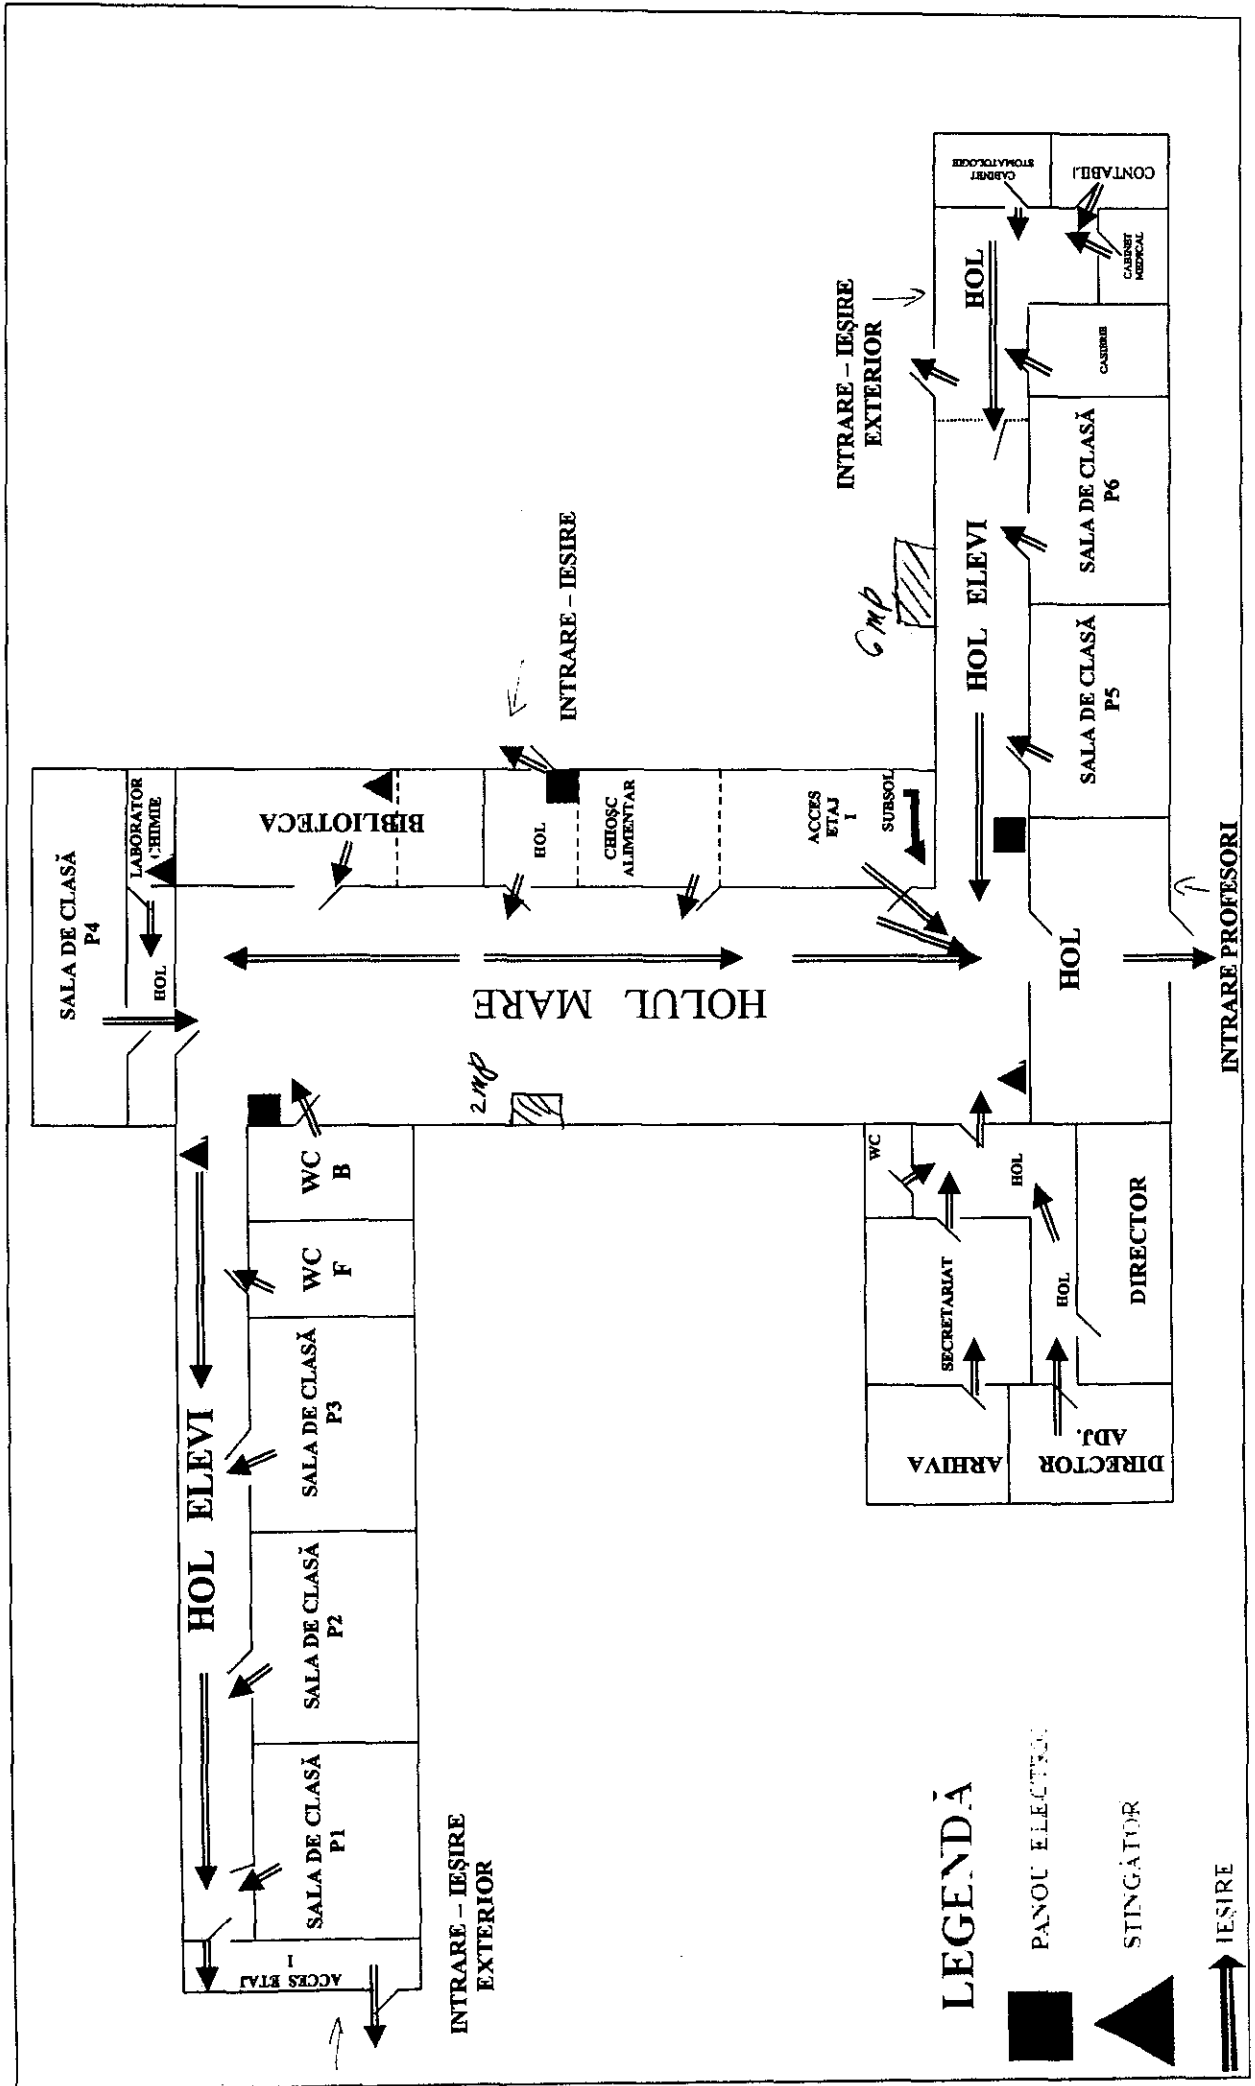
CABINET STOMATOLOGIE

CONTABIL

CABINET MEDICAL

HOL

CASIERIE

INTRARE – IEȘIRE EXTERIOR

SALA DE CLASĂ P6

HOL ELEVI

6mp

SALA DE CLASĂ P5

INTRARE – IEȘIRE

SALA DE CLASĂ P4

LABORATOR CHIMIE

BIBLIOTECA

HOL

CHIOȘC ALIMENTAR

ACCES ETAJ I

SUBSOL

HOL

HOLUL MARE

HOL

INTRARE PROFESORI

2mp

WC B

WC F

WC

HOL

SALA DE CLASĂ P3

SECRETARIAT

HOL

DIRECTOR

HOL ELEVI

ARHIVA

DIRECTOR ADJ.

SALA DE CLASĂ P2

SALA DE CLASĂ P1

ACCES ETAJ I

INTRARE – IEȘIRE EXTERIOR

LEGENDĂ

PANOU ELECTRIC

STINGĂTOR

IEȘIRE